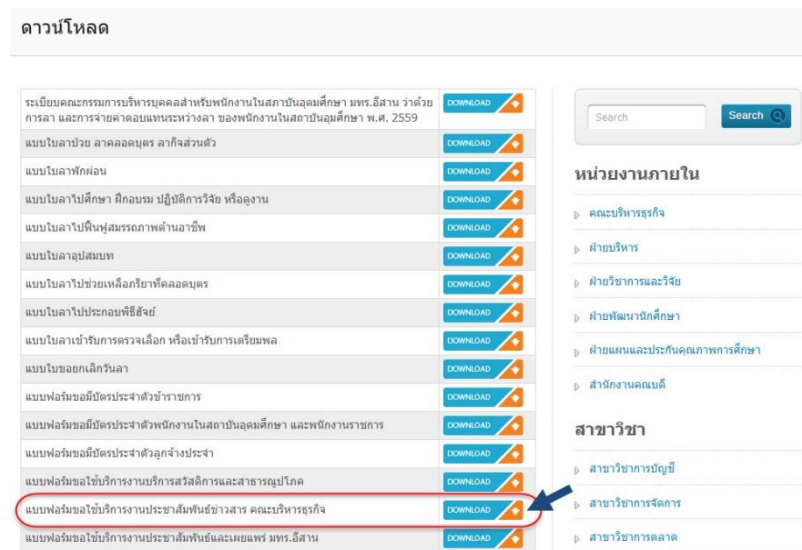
ดาวน์โหลด

| | |
|---|---|
| ระเบียบคณะกรรมการบริหารบุคคลสำหรับพนักงานในสถาบันอุดมศึกษา มทร.อีสาน ว่าด้วยการลา และการจ่ายค่าตอบแทนระหว่างลา ของพนักงานในสถาบันอุดมศึกษา พ.ศ. 2559 | DOWNLOAD |
| แบบใบลาป่วย ลาคลอดบุตร ลากิจส่วนตัว | DOWNLOAD |
| แบบใบลาพักผ่อน | DOWNLOAD |
| แบบใบลาไปศึกษา ฝึกอบรม ปฏิบัติการวิจัย หรือดูงาน | DOWNLOAD |
| แบบใบลาไปฟื้นฟูสมรรถภาพด้านอาชีพ | DOWNLOAD |
| แบบใบลาอุปสมบท | DOWNLOAD |
| แบบใบลาไปช่วยเหลือภริยาที่คลอดบุตร | DOWNLOAD |
| แบบใบลาไปประกอบพิธีฮัจย์ | DOWNLOAD |
| แบบใบลาเข้ารับการตรวจเลือก หรือเข้ารับการเตรียมพล | DOWNLOAD |
| แบบใบขอยกเลิกวันลา | DOWNLOAD |
| แบบฟอร์มขอมีบัตรประจำตัวข้าราชการ | DOWNLOAD |
| แบบฟอร์มขอมีบัตรประจำตัวพนักงานในสถาบันอุดมศึกษา และพนักงานราชการ | DOWNLOAD |
| แบบฟอร์มขอมีบัตรประจำตัวลูกจ้างประจำ | DOWNLOAD |
| แบบฟอร์มขอใช้บริการงานบริการสวัสดิการและสาธารณูปโภค | DOWNLOAD |
| แบบฟอร์มขอใช้บริการงานประชาสัมพันธ์ข่าวสาร คณะบริหารธุรกิจ | DOWNLOAD |
| แบบฟอร์มขอใช้บริการงานประชาสัมพันธ์และเผยแพร่ มทร.อีสาน | DOWNLOAD |

Search
Search

หน่วยงานภายใน

คณะบริหารธุรกิจ
ฝ่ายบริหาร
ฝ่ายวิชาการและวิจัย
ฝ่ายพัฒนานักศึกษา
ฝ่ายแผนและประกันคุณภาพการศึกษา
สำนักงานคณบดี

สาขาวิชา

สาขาวิชาการบัญชี
สาขาวิชาการจัดการ
สาขาวิชาการตลาด